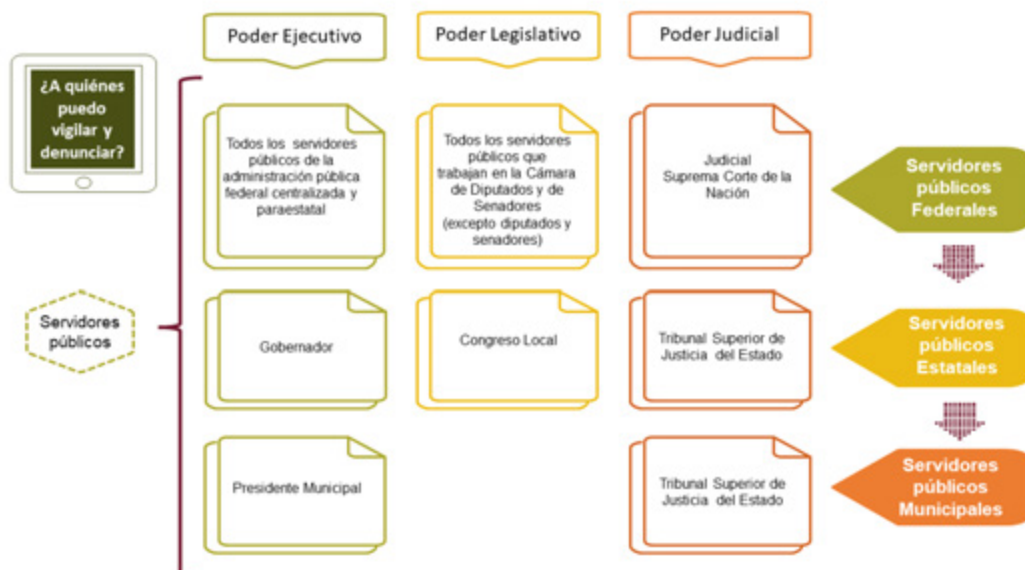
¿A quiénes puedo vigilar y denunciar?

Servidores públicos

Poder Ejecutivo

Poder Legislativo

Poder Judicial

Todos los servidores públicos de la administración pública federal centralizada y paraestatal

Todos los servidores públicos que trabajan en la Cámara de Diputados y de Senadores (excepto diputados y senadores)

Judicial Suprema Corte de la Nación

Servidores públicos Federales

Gobernador

Congreso Local

Tribunal Superior de Justicia del Estado

Servidores públicos Estatales

Presidente Municipal

Tribunal Superior de Justicia del Estado

Servidores públicos Municipales